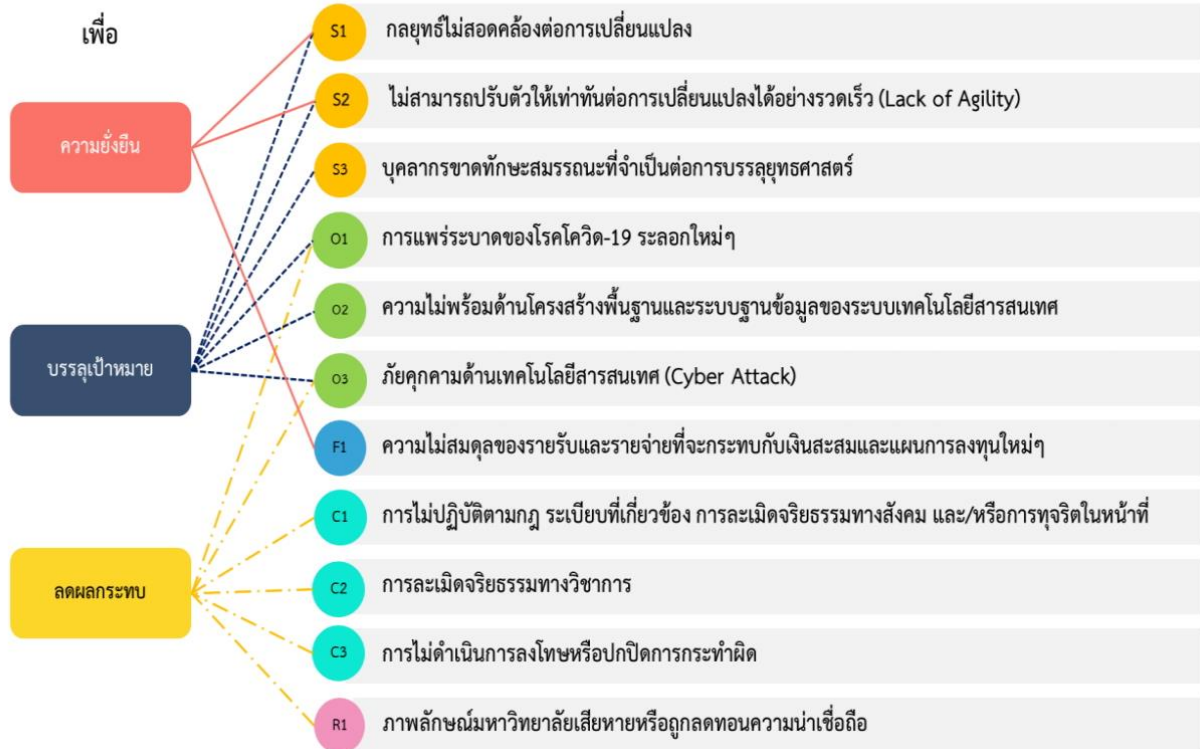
เพื่อ

ความยั่งยืน

บรรลุเป้าหมาย

ลดผลกระทบ

S1 กลยุทธ์ไม่สอดคล้องต่อการเปลี่ยนแปลง

S2 ไม่สามารถปรับตัวให้เท่าทันต่อการเปลี่ยนแปลงได้อย่างรวดเร็ว (Lack of Agility)

S3 บุคลากรขาดทักษะสมรรถนะที่จำเป็นต่อการบรรลุยุทธศาสตร์

O1 การแพร่ระบาดของโรคโควิด-19 ระลอกใหม่ๆ

O2 ความไม่พร้อมด้านโครงสร้างพื้นฐานและระบบฐานข้อมูลของระบบเทคโนโลยีสารสนเทศ

O3 ภัยคุกคามด้านเทคโนโลยีสารสนเทศ (Cyber Attack)

F1 ความไม่สมดุลของรายรับและรายจ่ายที่จะกระทบกับเงินสะสมและแผนการลงทุนใหม่ๆ

C1 การไม่ปฏิบัติตามกฎ ระเบียบที่เกี่ยวข้อง การละเมิดจริยธรรมทางสังคม และ/หรือการทุจริตในหน้าที่

C2 การละเมิดจริยธรรมทางวิชาการ

C3 การไม่ดำเนินการลงโทษหรือปกปิดการกระทำผิด

R1 ภาพลักษณ์มหาวิทยาลัยเสียหายหรือถูกลดทอนความน่าเชื่อถือ